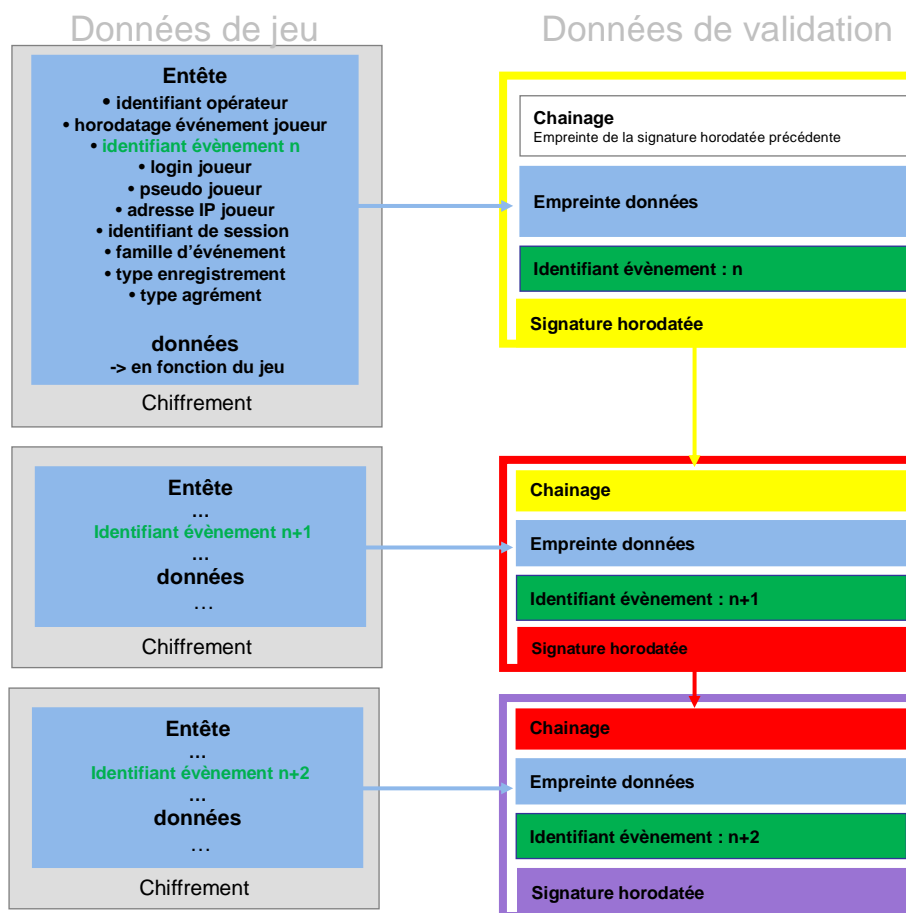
Données de jeu

Entête
• identifiant opérateur
• horodatage événement joueur
• identifiant évènement n
• login joueur
• pseudo joueur
• adresse IP joueur
• identifiant de session
• famille d'événement
• type enregistrement
• type agrément

données
-> en fonction du jeu

Chiffrement

Entête
…
Identifiant évènement n+1
…
données
…

Chiffrement

Entête
…
Identifiant évènement n+2
…
données
…

Chiffrement

Données de validation

Chainage
Empreinte de la signature horodatée précédente

Empreinte données

Identifiant évènement : n

Signature horodatée

Chainage

Empreinte données

Identifiant évènement : n+1

Signature horodatée

Chainage

Empreinte données

Identifiant évènement : n+2

Signature horodatée